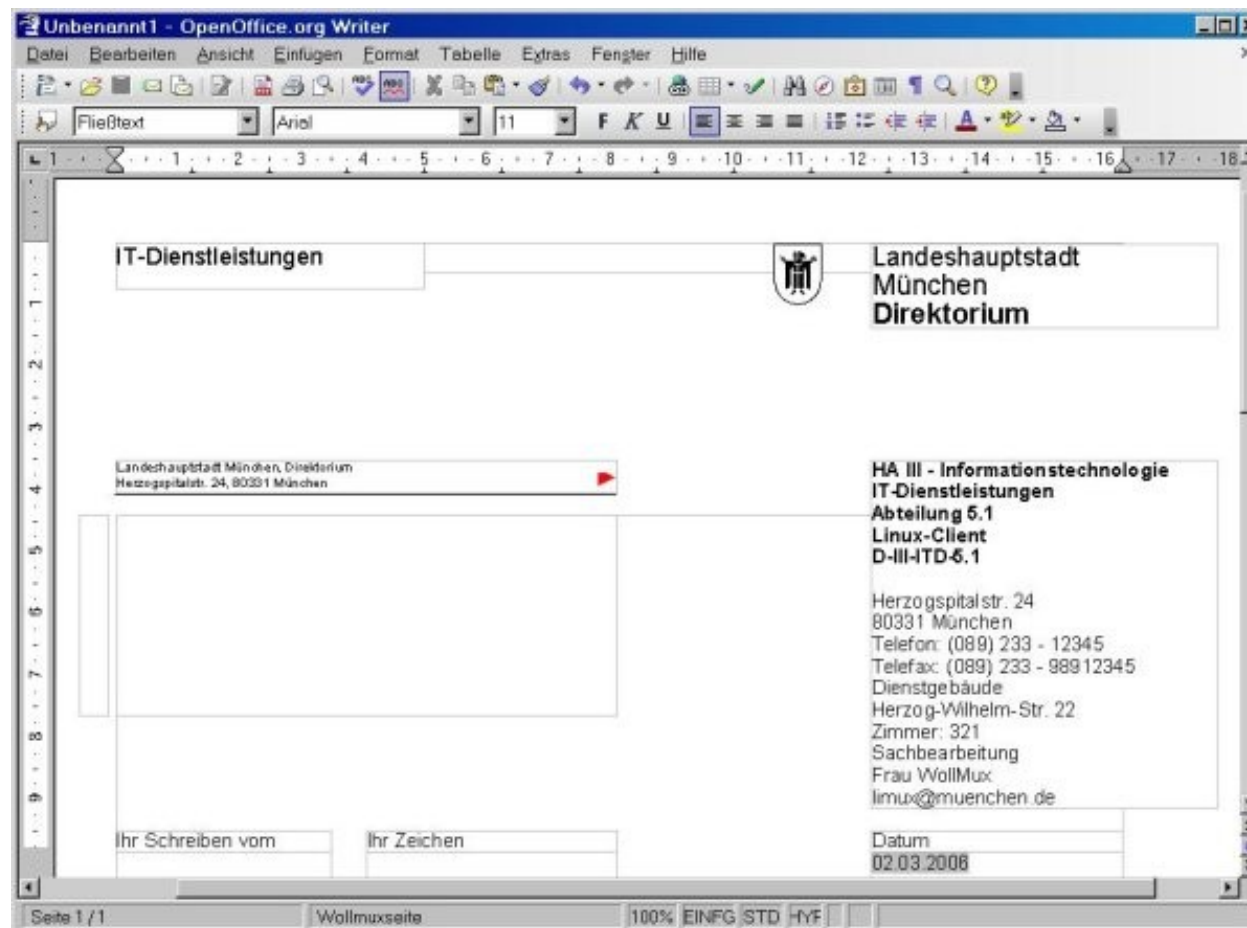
Unbenannt1 - OpenOffice.org Writer

Datei Bearbeiten Ansicht Einfügen Format Tabelle Extras Fenster Hilfe

Fließtext Arial 11

1 · 1 · 2 · 3 · 4 · 5 · 6 · 7 · 8 · 9 · 10 · 11 · 12 · 13 · 14 · 15 · 16 · 17 · 18

IT-Dienstleistungen

Landeshauptstadt
München
Direktorium

Landeshauptstadt München, Direktorium
Herzogspitalstr. 24, 80331 München

HA III - Informationstechnologie
IT-Dienstleistungen
Abteilung 5.1
Linux-Client
D-III-ITD-5.1

Herzogspitalstr. 24
80331 München
Telefon: (089) 233 - 12345
Telefax: (089) 233 - 98912345
Dienstgebäude
Herzog-Wilhelm-Str. 22
Zimmer: 321
Sachbearbeitung
Frau WollMux
limux@muenchen.de

Ihr Schreiben vom

Ihr Zeichen

Datum
02.03.2006

Seite 1 / 1 Wollmuxseite 100% EINFG STD HYP